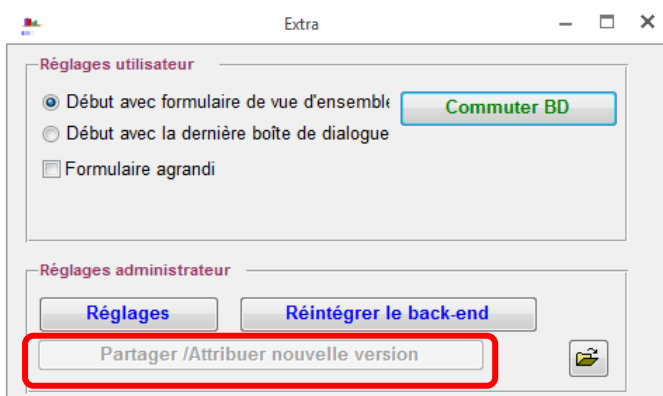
Extra

Réglages utilisateur

Début avec formulaire de vue d'ensemble

Début avec la dernière boîte de dialogue

Commuter BD

Formulaire agrandi

Réglages administrateur

Réglages

Réintégrer le back-end

Partager /Attribuer nouvelle version